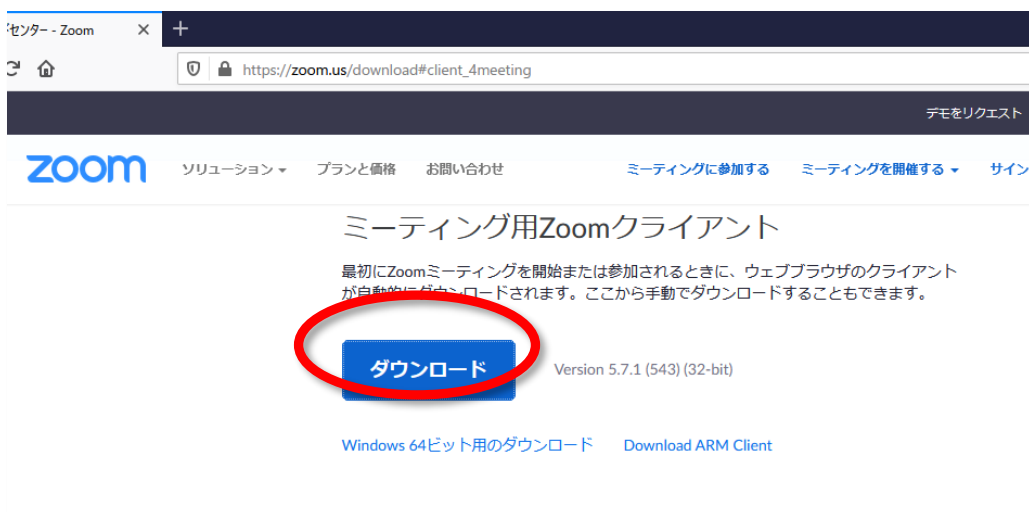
ドセンター - Zoom

https://zoom.us/download#client_4meeting

デモをリクエスト

zoom

ソリューション

プランと価格

お問い合わせ

ミーティングに参加する

ミーティングを開催する

サイン

ミーティング用Zoomクライアント

最初にZoomミーティングを開始または参加されるときに、ウェブブラウザのクライアントが自動的にダウンロードされます。ここから手動でダウンロードすることもできます。

ダウンロード

Version 5.7.1 (543) (32-bit)

Windows 64ビット用のダウンロード

Download ARM Client